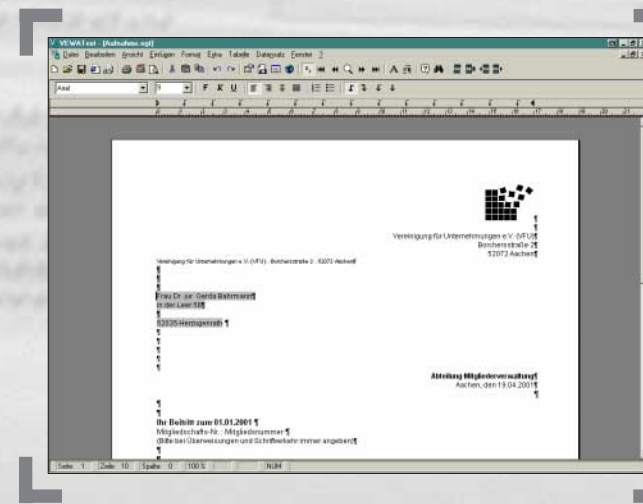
VEWAText - [Aufnahme.sgl]

Datei Bearbeiten Ansicht Einfügen Format Extra Tabelle Datensatz Fenster ?

Arial

F K U

¶
¶
Vereinigung für Unternehmungen e.V. (VFU)¶
Borchersstraße 2¶
52073 Aachen¶

Vereinigung für Unternehmungen e.V. (VFU) · Borchersstraße 2 · 52073 Aachen¶
¶
¶
¶
Frau Dr. jur. Gerda Bahrmann¶
In der Leer 58¶
¶
52035 Herzogenrath ¶
¶
¶
¶
¶
¶

Abteilung Mitgliederverwaltung¶
Aachen, den 19.04.2001¶
¶

¶
¶
Ihr Beitritt zum 01.01.2001 ¶
Mitgliedschafts-Nr.: Mitgliedsnummer ¶
(Bitte bei Überweisungen und Schriftverkehr immer angeben)¶
¶

Seite 1 Zeile 10 Spalte 0 100 % NUM